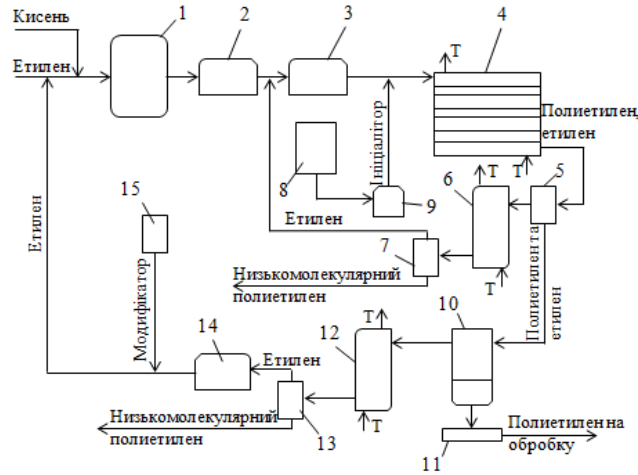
Кисень
Етилен
1
2
3
4
Т
Поліетилен, етилен
Ініціатор
8
Етилен
9
6
Т
Т
5
Т
15
7
Низькомолекулярний поліетилен
Поліетилен та етилен
Етилен
Модифікатор
14
12
Т
10
Етилен
Т
13
Низькомолекулярний поліетилен
Поліетилен на обробку
11